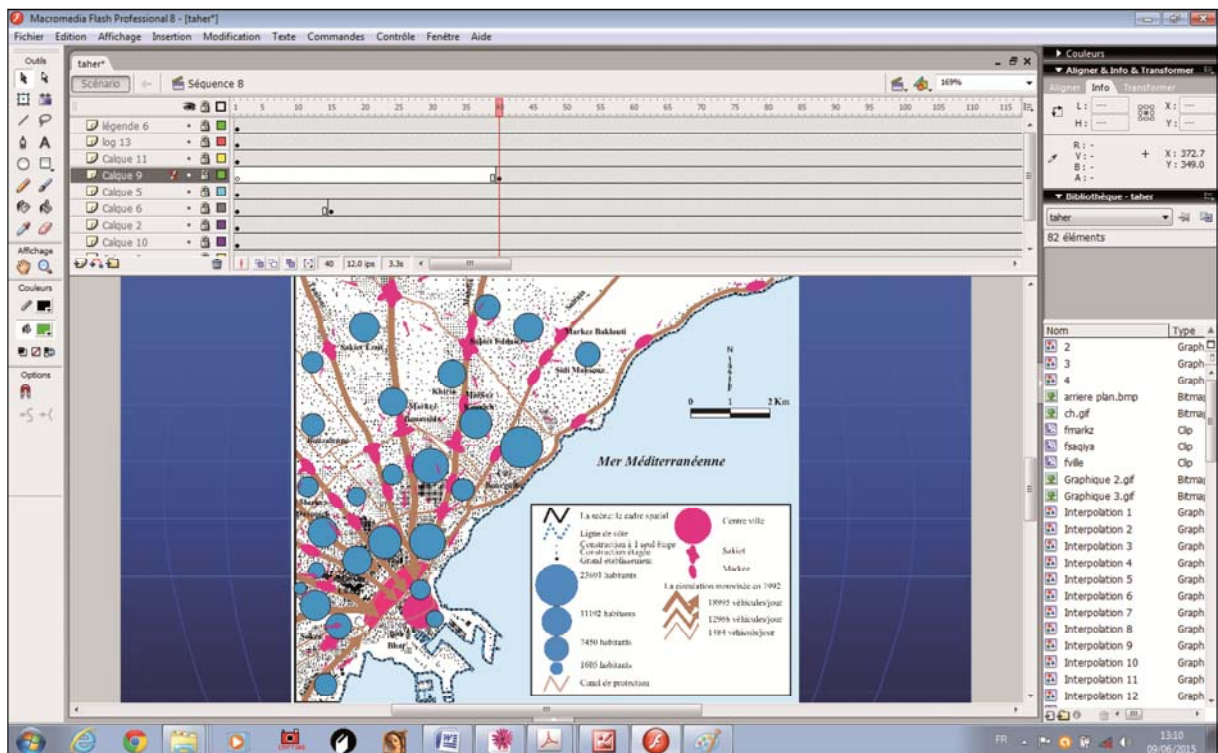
Macromedia Flash Professional 8 - [taher*]

Fichier Edition Affichage Insertion Modification Texte Commandes Contrôle Fenêtre Aide

Outils

taher*

Scénario

Séquence 8

169%

1 5 10 15 20 25 30 35 40 45 50 55 60 65 70 75 80 85 90 95 100 105 110 115

légende 6

log 13

Calque 11

Calque 9

Calque 5

Calque 6

Calque 2

Calque 10

40 12.0 ips 3.3s

Affichage

Couleurs

Options

Couleurs

Aligner & Info & Transformer

Aligner Info Transformer

L: ---

H: ---

X: ---

Y: ---

R: -
V: -
B: -
A: -

X: 372.7
Y: 349.0

Bibliothèque - taher

taher

82 éléments

Nom

Type

2 Graph

3 Graph

4 Graph

arriere plan.bmp Bitmap

ch.gif Bitmap

fmarkz Clip

fsaqiya Clip

fville Clip

Graphique 2.gif Bitmap

Graphique 3.gif Bitmap

Interpolation 1 Graph

Interpolation 2 Graph

Interpolation 3 Graph

Interpolation 4 Graph

Interpolation 5 Graph

Interpolation 6 Graph

Interpolation 7 Graph

Interpolation 8 Graph

Interpolation 9 Graph

Interpolation 10 Graph

Interpolation 11 Graph

Interpolation 12 Graph

Markez Baklouti

Sakiet Ezzit

Sakiet Eddaier

Sidi Mansour

Khiria

Markez

N

0 1 2 Km

Mer Méditerranéenne

Sfax

La scène: le cadre spatial

Ligne de côte

Construction à 1 seul étage

Construction étagée

Grand établissement

23691 habitants

11192 habitants

7450 habitants

1605 habitants

Canal de protection

Centre ville

Sakiet

Markez

La circulation motorisée en 1992

18995 véhicules/jour

12966 véhicules/jour

1584 véhicules/jour

FR

13:10

09/06/2015